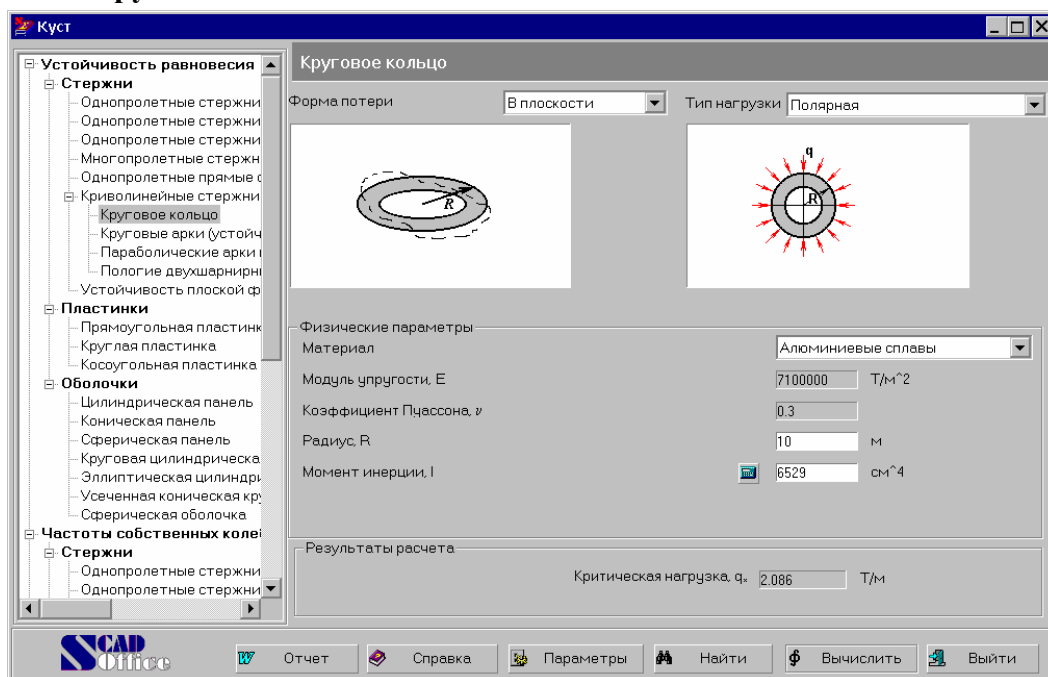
Куст

Устойчивость равновесия
Стержни
Однопролетные стержни
Однопролетные стержни
Однопролетные стержни
Многопролетные стержн
Однопролетные прямые с
Криволинейные стержни
Круговое кольцо
Круговые арки (устойч
Параболические арки
Пологие двухшарнирн
Устойчивость плоской ф
Пластинки
Прямоугольная пластинк
Круглая пластинка
Косоугольная пластинка
Оболочки
Цилиндрическая панель
Коническая панель
Сферическая панель
Круговая цилиндрическа
Эллиптическая цилиндри
Усеченная коническая кр
Сферическая оболочка
Частоты собственных колеі
Стержни
Однопролетные стержни
Однопролетные стержни

Круговое кольцо

Форма потери В плоскости
Тип нагрузки Полярная

R
q
R

Физические параметры
Материал Алюминиевые сплавы
Модуль упругости, E 7100000 Т/м^2
Коэффициент Пуассона, ν 0.3
Радиус, R 10 м
Момент инерции, I 6529 см^4

Результаты расчета
Критическая нагрузка, q* 2.086 Т/м

SCAD Office
Отчет
Справка
Параметры
Найти
Вычислить
Выйти